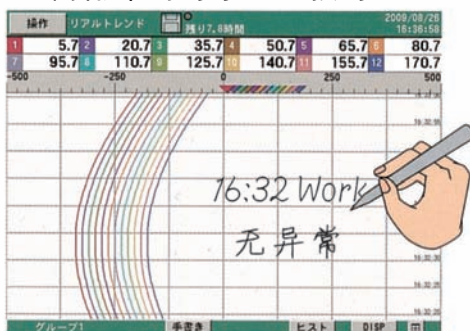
操作 リアルトレンド 残り7.0時間 2009/08/26 16:36:58

| 1 | 5.7 | 2 | 20.7 | 3 | 35.7 | 4 | 50.7 | 5 | 65.7 | 6 | 80.7 |
|---|---|---|---|---|---|---|---|---|---|---|---|
| 7 | 95.7 | 8 | 110.7 | 9 | 125.7 | 10 | 140.7 | 11 | 155.7 | 12 | 170.7 |

-500 -250 0 250 500

16:32 Work

无异常

グループ1 手書き ヒスト DISP